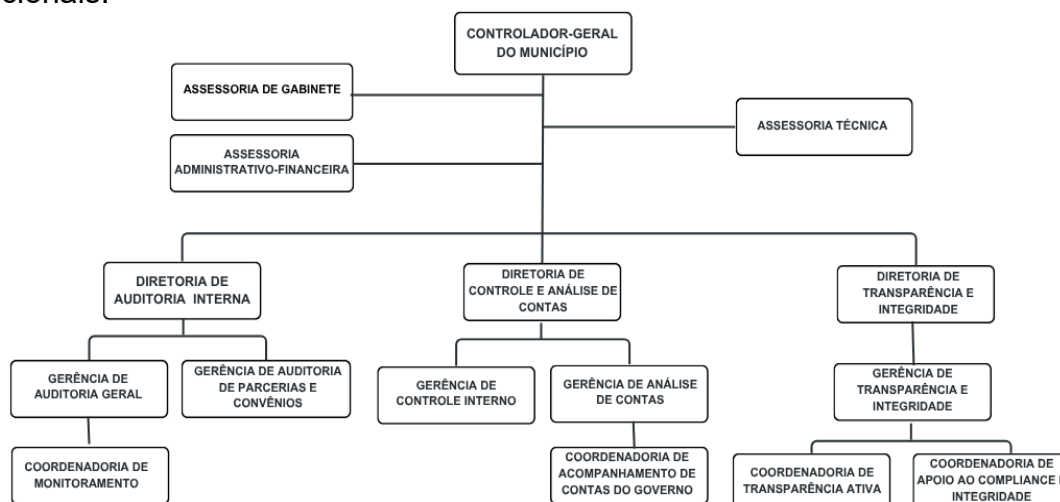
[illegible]cionais:

CONTROLADOR-GERAL DO MUNICÍPIO

ASSESSORIA DE GABINETE

ASSESSORIA TÉCNICA

ASSESSORIA ADMINISTRATIVO-FINANCEIRA

DIRETORIA DE AUDITORIA INTERNA

DIRETORIA DE CONTROLE E ANÁLISE DE CONTAS

DIRETORIA DE TRANSPARÊNCIA E INTEGRIDADE

GERÊNCIA DE AUDITORIA GERAL

GERÊNCIA DE AUDITORIA DE PARCERIAS E CONVÊNIOS

GERÊNCIA DE CONTROLE INTERNO

GERÊNCIA DE ANÁLISE DE CONTAS

GERÊNCIA DE TRANSPARÊNCIA E INTEGRIDADE

COORDENADORIA DE MONITORAMENTO

COORDENADORIA DE ACOMPANHAMENTO DE CONTAS DO GOVERNO

COORDENADORIA DE TRANSPARÊNCIA ATIVA

COORDENADORIA DE APOIO AO COMPLIANCE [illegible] INTEGRIDADE